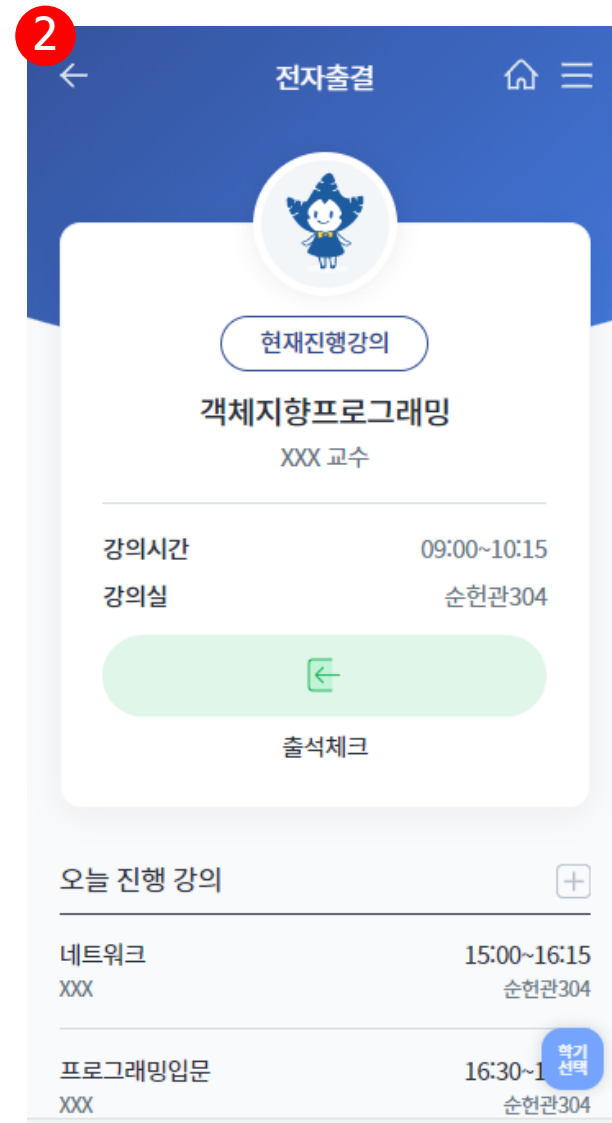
2

전자출결

현재진행강의

객체지향프로그래밍

XXX 교수

강의시간 09:00~10:15

강의실 순헌관304

출석체크

오늘 진행 강의

네트워크 15:00~16:15
XXX 순헌관304

프로그래밍입문 16:30~1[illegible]
XXX 순헌관304

학기 선택